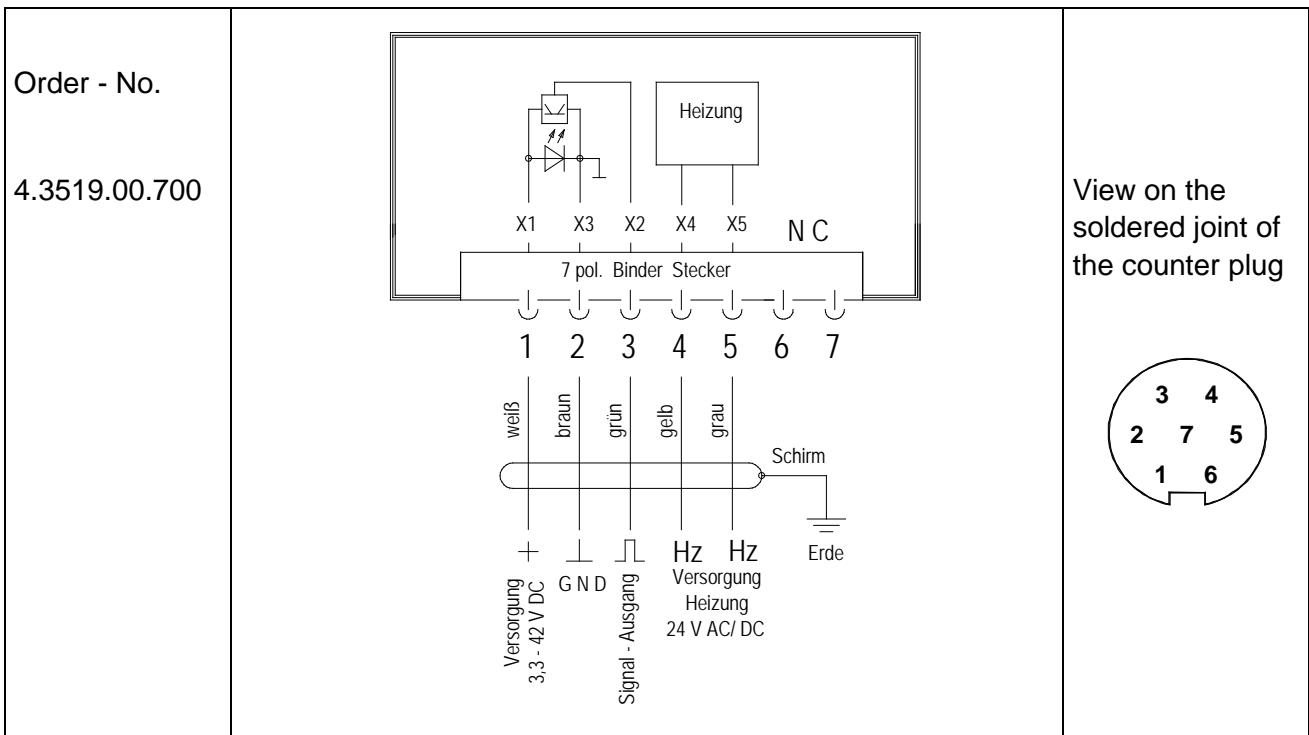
| Order - No.<br><br>4.3519.00.700 | Heizung<br>X1 X3 X2 X4 X5 N C<br>7 pol. Binder Stecker<br>1 2 3 4 5 6 7<br>weiß braun grün gelb grau<br>Schirm<br>Erde<br>+ ⊥ ⎍ Hz Hz<br>Versorgung 3,3 - 42 V DC<br>G N D<br>Signal - Ausgang<br>Versorgung Heizung 24 V AC/ DC | View on the soldered joint of the counter plug<br><br>3 4<br>2 7 5<br>1 6 |
|---|---|---|